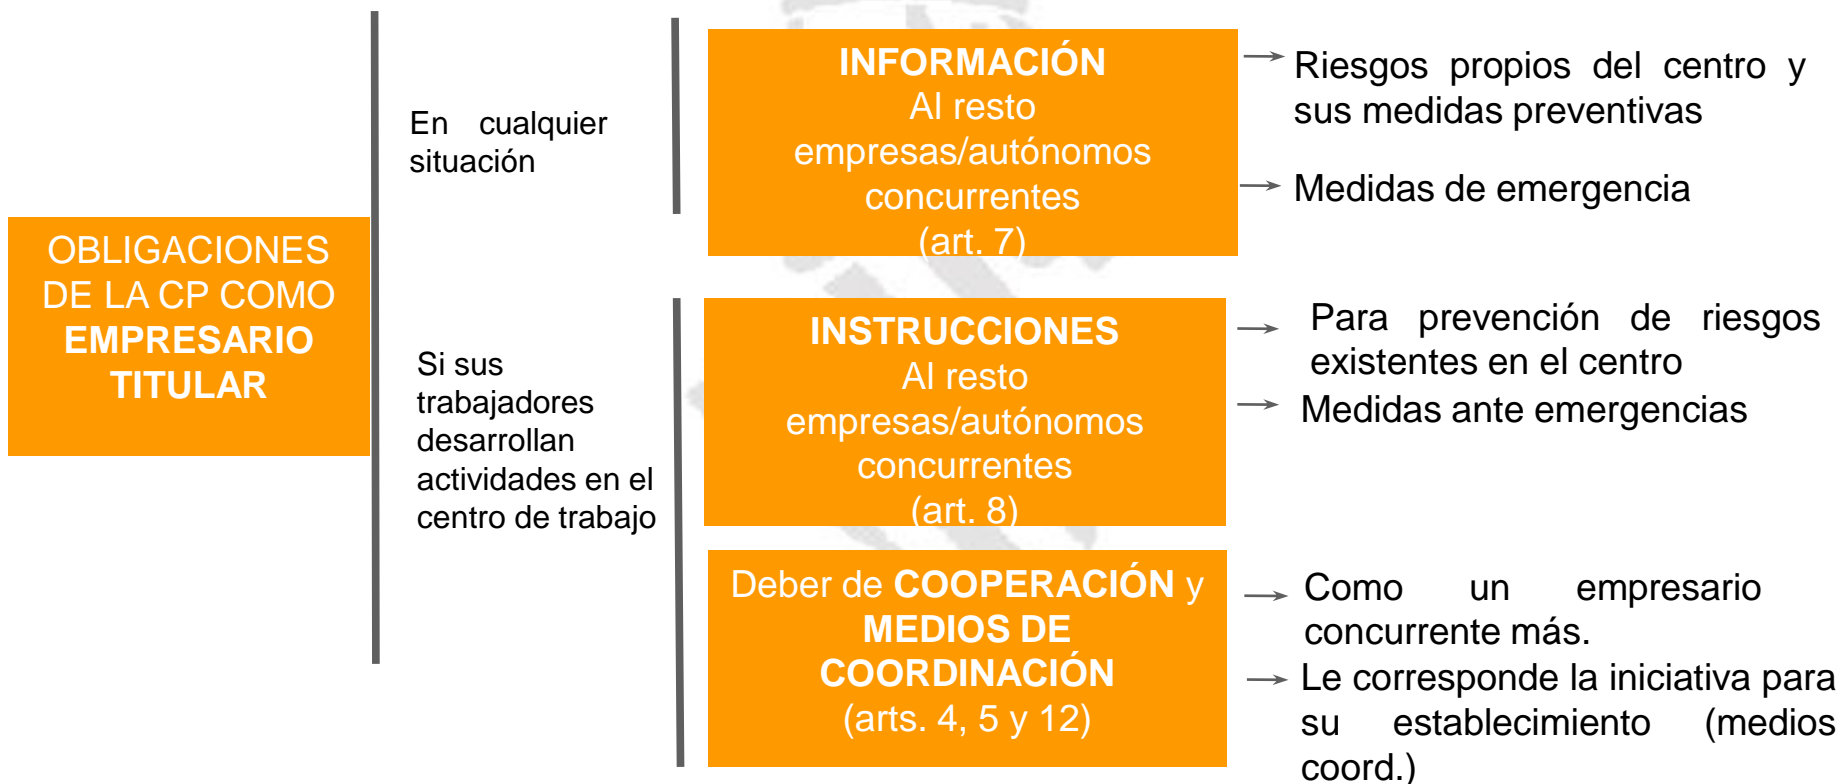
OBLIGACIONES DE LA CP COMO **EMPRESARIO TITULAR**

En cualquier situación

**INFORMACIÓN**
Al resto empresas/autónomos concurrentes
(art. 7)

→ Riesgos propios del centro y sus medidas preventivas

→ Medidas de emergencia

Si sus trabajadores desarrollan actividades en el centro de trabajo

**INSTRUCCIONES**
Al resto empresas/autónomos concurrentes
(art. 8)

→ Para prevención de riesgos existentes en el centro

→ Medidas ante emergencias

Deber de **COOPERACIÓN** y **MEDIOS DE COORDINACIÓN**
(arts. 4, 5 y 12)

→ Como un empresario concurrente más.

→ Le corresponde la iniciativa para su establecimiento (medios coord.)